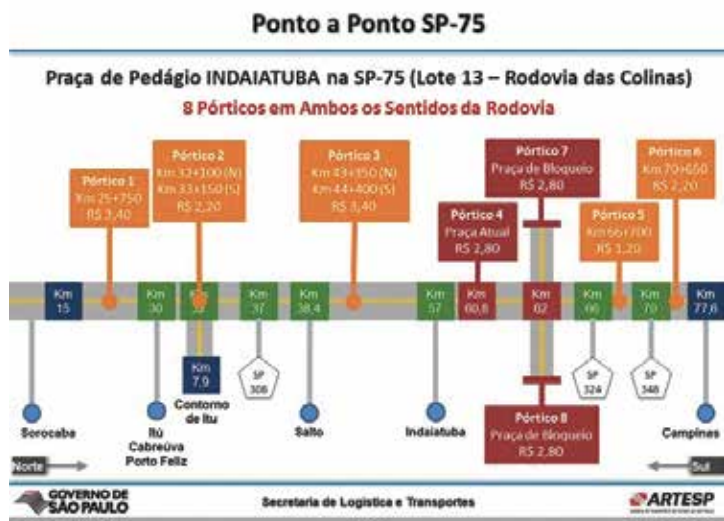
Ponto a Ponto SP-75

Praça de Pedágio INDAIATUBA na SP-75 (Lote 13 – Rodovia das Colinas)

8 Pórticos em Ambos os Sentidos da Rodovia

Pórtico 1
Km 25+750
R$ 3,40

Pórtico 2
Km 32+100 (N)
Km 33+150 (S)
R$ 2,20

Pórtico 3
Km 43+350 (N)
Km 44+400 (S)
R$ 3,40

Pórtico 4
Praça Atual
R$ 2,80

Pórtico 7
Praça de Bloqueio
R$ 2,80

Pórtico 5
Km 66+700
R$ 1,20

Pórtico 6
Km 70+650
R$ 2,20

Km 15

Km 30

Km 33

Km 37

Km 38,4

Km 57

Km 60,8

Km 62

Km 66

Km 70

Km 77,6

Km 7,9

SP 308

SP 324

SP 348

Sorocaba

Itu
Cabreúva
Porto Feliz

Contorno de Itu

Salto

Indaiatuba

Campinas

Norte

Sul

Pórtico 8
Praça de Bloqueio
R$ 2,80

GOVERNO DE SÃO PAULO

Secretaria de Logística e Transportes

ARTESP